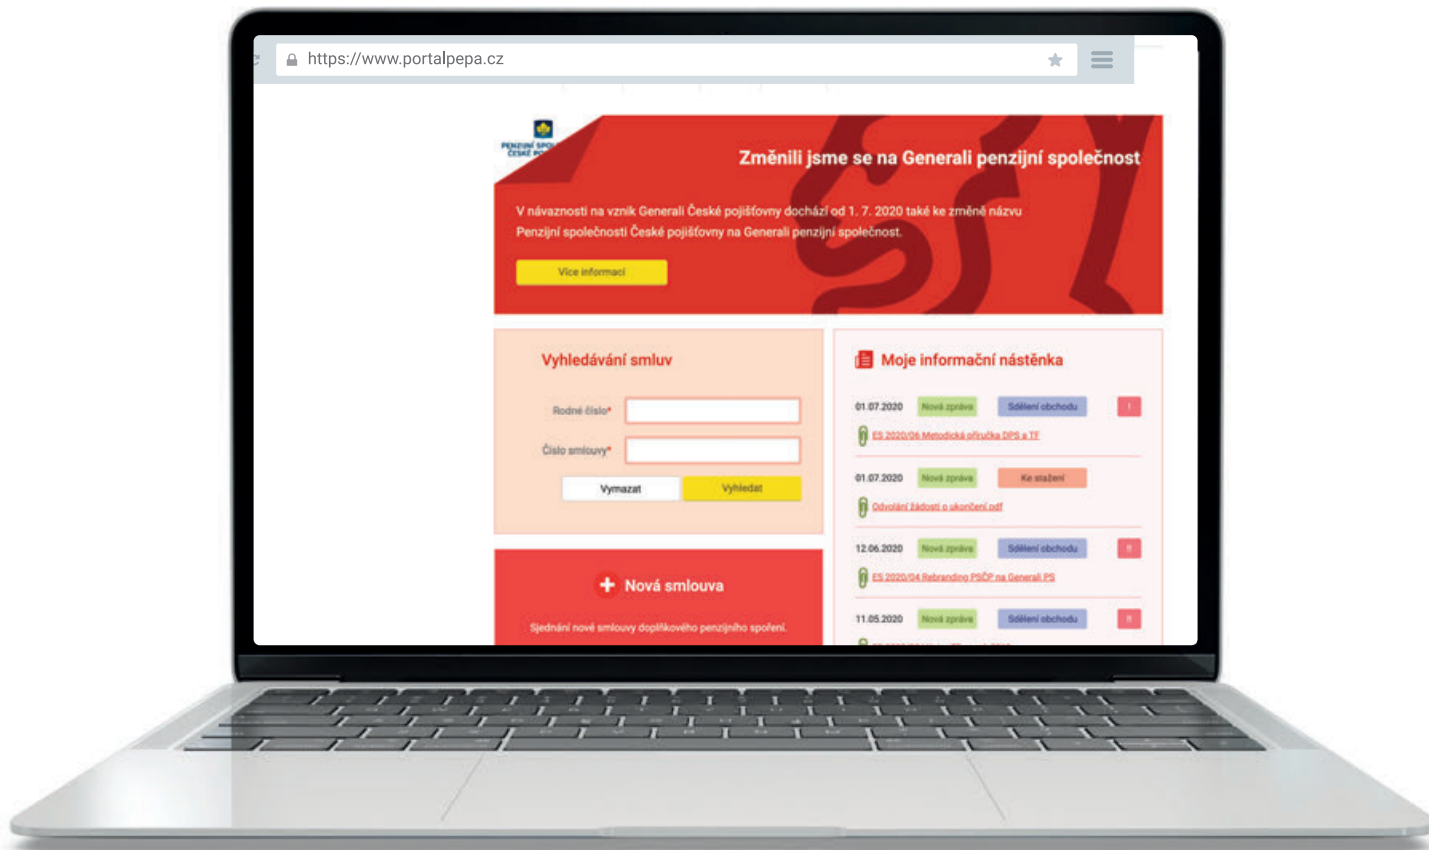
https://www.portalpepa.cz

PENZIJNÍ SPOL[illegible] ČESKÉ P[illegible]

Změnili jsme se na Generali penzijní společnost

V návaznosti na vznik Generali České pojišťovny dochází od 1. 7. 2020 také ke změně názvu Penzijní společnosti České pojišťovny na Generali penzijní společnost.

Více informací

Vyhledávání smluv

Rodné číslo*

Číslo smlouvy*

Vymazat

Vyhledat

Nová smlouva

Sjednání nové smlouvy doplňkového penzijního spoření.

Moje informační nástěnka

01.07.2020 Nová zpráva Sdělení obchodu !

ES 2020/06 Metodická příručka DPS a TF

01.07.2020 Nová zpráva Ke stažení

Odvolání žádosti o ukončení.pdf

12.06.2020 Nová zpráva Sdělení obchodu !!

ES 2020/04 Rebranding PSČP na Generali PS

11.05.2020 Nová zpráva Sdělení obchodu !!